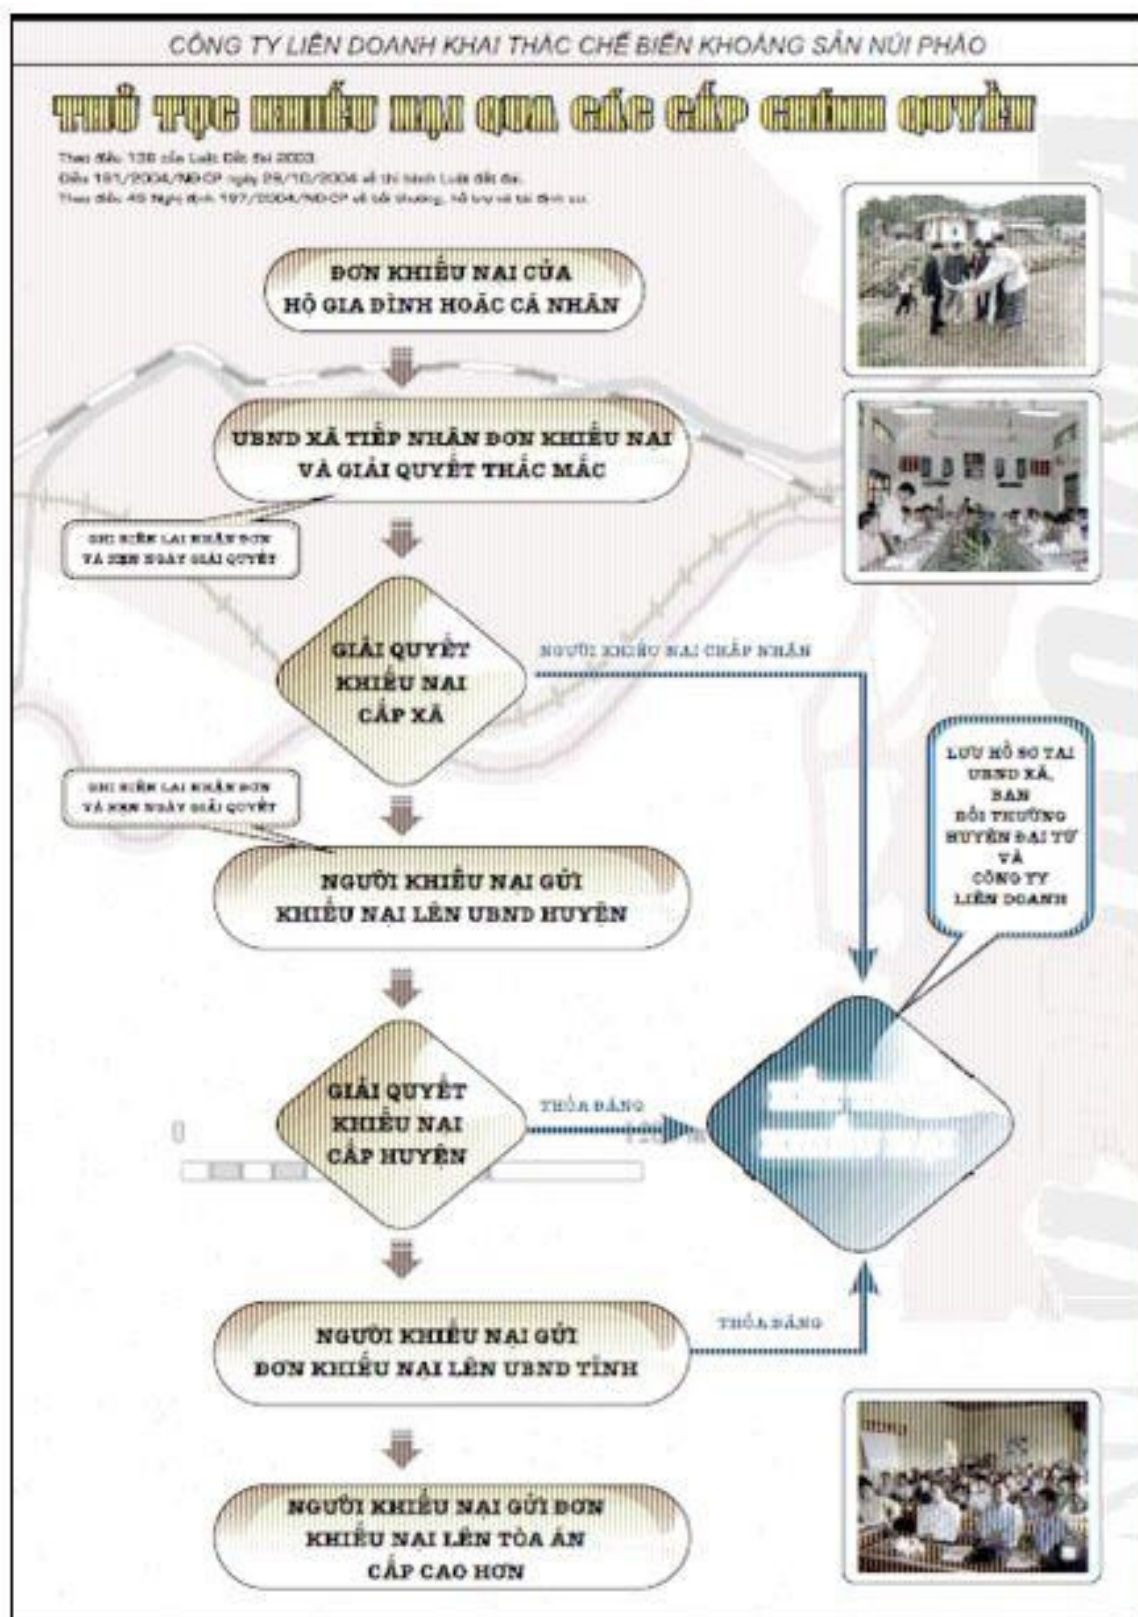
CÔNG TY LIÊN DOANH KHAI THÁC CHẾ BIẾN KHOÁNG SẢN NÚI PHÁO

THỦ TỤC KHIẾU NẠI QUA CÁC CẤP CHÍNH QUYỀN

Theo điều 138 của Luật Đất đai 2003.
Điều 181/2004/NĐ-CP ngày 29/10/2004 về thi hành Luật đất đai.
Theo điều 49 Nghị định 197/2004/NĐ-CP về bồi thường, hỗ trợ và tái định cư.

ĐƠN KHIẾU NẠI CỦA HỘ GIA ĐÌNH HOẶC CÁ NHÂN

UBND XÃ TIẾP NHẬN ĐƠN KHIẾU NẠI VÀ GIẢI QUYẾT THẮC MẮC

GHI BIÊN LAI NHẬN ĐƠN VÀ HẸN NGÀY GIẢI QUYẾT

GIẢI QUYẾT KHIẾU NẠI CẤP XÃ

NGƯỜI KHIẾU NẠI CHẤP NHẬN

GHI BIÊN LAI NHẬN ĐƠN VÀ HẸN NGÀY GIẢI QUYẾT

NGƯỜI KHIẾU NẠI GỬI KHIẾU NẠI LÊN UBND HUYỆN

LƯU HỒ SƠ TẠI UBND XÃ, BAN BỒI THƯỜNG HUYỆN ĐẠI TỪ VÀ CÔNG TY LIÊN DOANH

GIẢI QUYẾT KHIẾU NẠI CẤP HUYỆN

THỎA ĐÁNG

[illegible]

NGƯỜI KHIẾU NẠI GỬI ĐƠN KHIẾU NẠI LÊN UBND TỈNH

THỎA ĐÁNG

NGƯỜI KHIẾU NẠI GỬI ĐƠN KHIẾU NẠI LÊN TÒA ÁN CẤP CAO HƠN